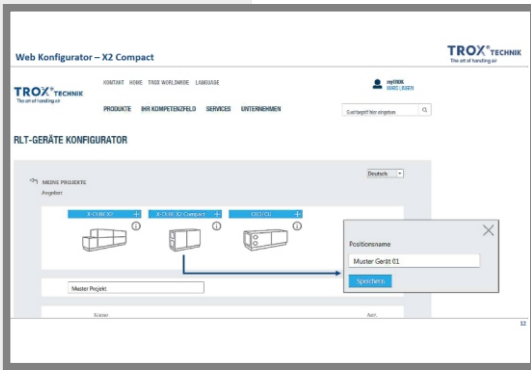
Web Konfigurator – X2 Compact

TROX® TECHNIK
The art of handling air

KONTAKT HOME TROX WORLDWIDE LANGUAGE

TROX® TECHNIK
The art of handling air

myTROX
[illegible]

PRODUKTE IHR KOMPETENZFELD SERVICES UNTERNEHMEN

Suchbegriff hier eingeben

RLT-GERÄTE KONFIGURATOR

Deutsch

MEINE PROJEKTE
Angebot

X-CUBE X2 +
X-CUBE X2 Compact +
CSO-CU +

Positionsname

Muster Gerät 01

Speichern

Muster Projekt

Name

Akt.

32